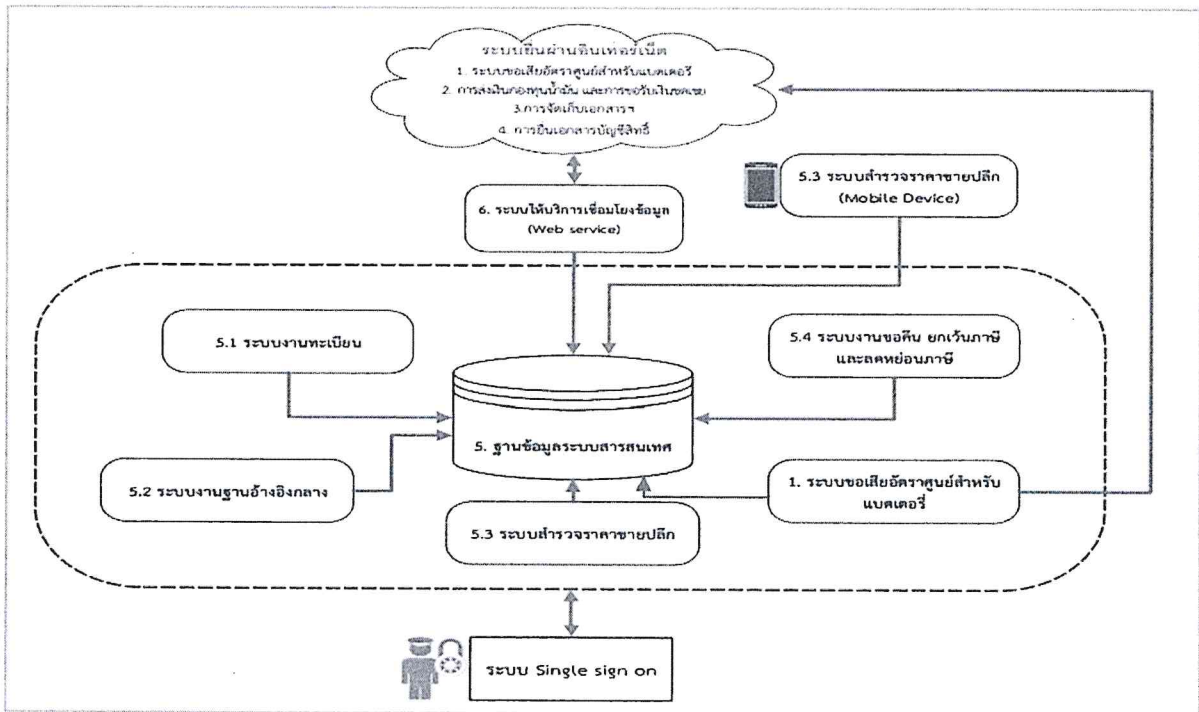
ระบบยื่นผ่านอินเทอร์เน็ต
1. ระบบขอเสียอัตราศูนย์สำหรับแบตเตอรี่
2. การส่งเงินกองทุนน้ำมัน และการขอรับเงินชดเชย
3.การจัดเก็บเอกสารฯ
4. การยื่นเอกสารบัญชีสิทธิ์

6. ระบบให้บริการเชื่อมโยงข้อมูล (Web service)

5.3 ระบบสำรวจราคาขายปลีก (Mobile Device)

5.1 ระบบงานทะเบียน

5.4 ระบบงานขอคืน ยกเว้นภาษี และลดหย่อนภาษี

5. ฐานข้อมูลระบบสารสนเทศ

5.2 ระบบงานฐานอ้างอิงกลาง

1. ระบบขอเสียอัตราศูนย์สำหรับแบตเตอรี่

5.3 ระบบสำรวจราคาขายปลีก

ระบบ Single sign on